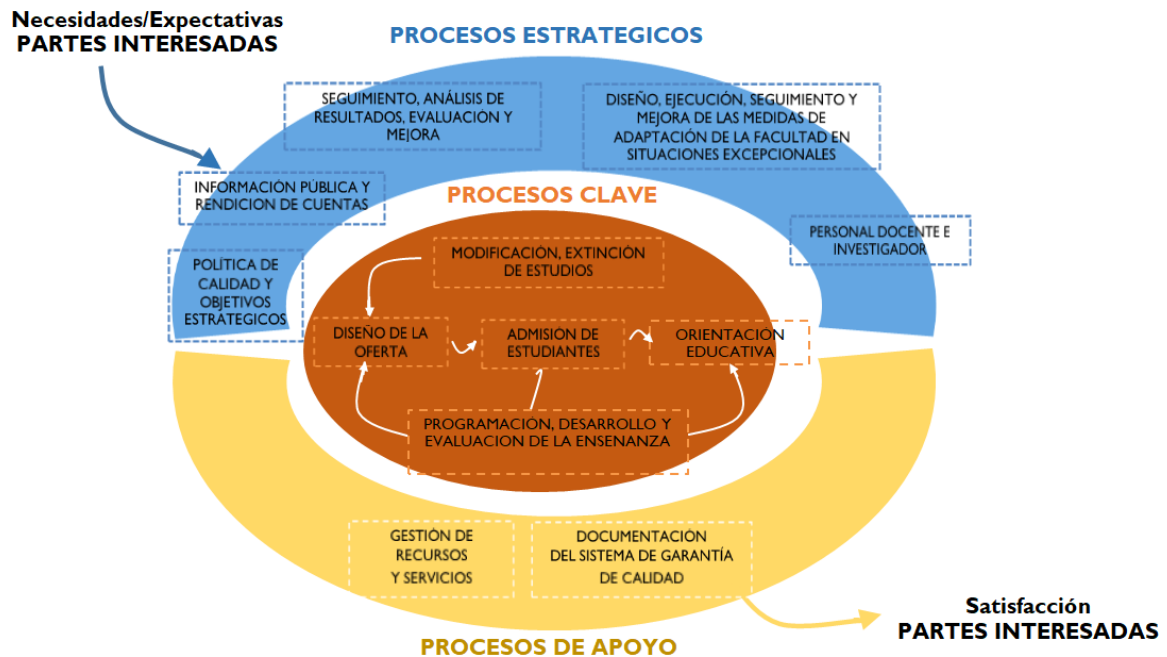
Necesidades/Expectativas
PARTES INTERESADAS

PROCESOS ESTRATEGICOS

SEGUIMIENTO, ANÁLISIS DE RESULTADOS, EVALUACION Y MEJORA

DISEÑO, EJECUCIÓN, SEGUIMIENTO Y MEJORA DE LAS MEDIDAS DE ADAPTACIÓN DE LA FACULTAD EN SITUACIONES EXCEPCIONALES

INFORMACIÓN PÚBLICA Y RENDICION DE CUENTAS

PERSONAL DOCENTE E INVESTIGADOR

POLÍTICA DE CALIDAD Y OBJETIVOS ESTRATEGICOS

PROCESOS CLAVE

MODIFICACION, EXTINCIÓN DE ESTUDIOS

DISEÑO DE LA OFERTA

ADMISION DE ESTUDIANTES

ORIENTACION EDUCATIVA

PROGRAMACION, DESARROLLO Y EVALUACION DE LA ENSENANZA

GESTIÓN DE RECURSOS Y SERVICIOS

DOCUMENTACIÓN DEL SISTEMA DE GARANTÍA DE CALIDAD

PROCESOS DE APOYO

Satisfacción
PARTES INTERESADAS